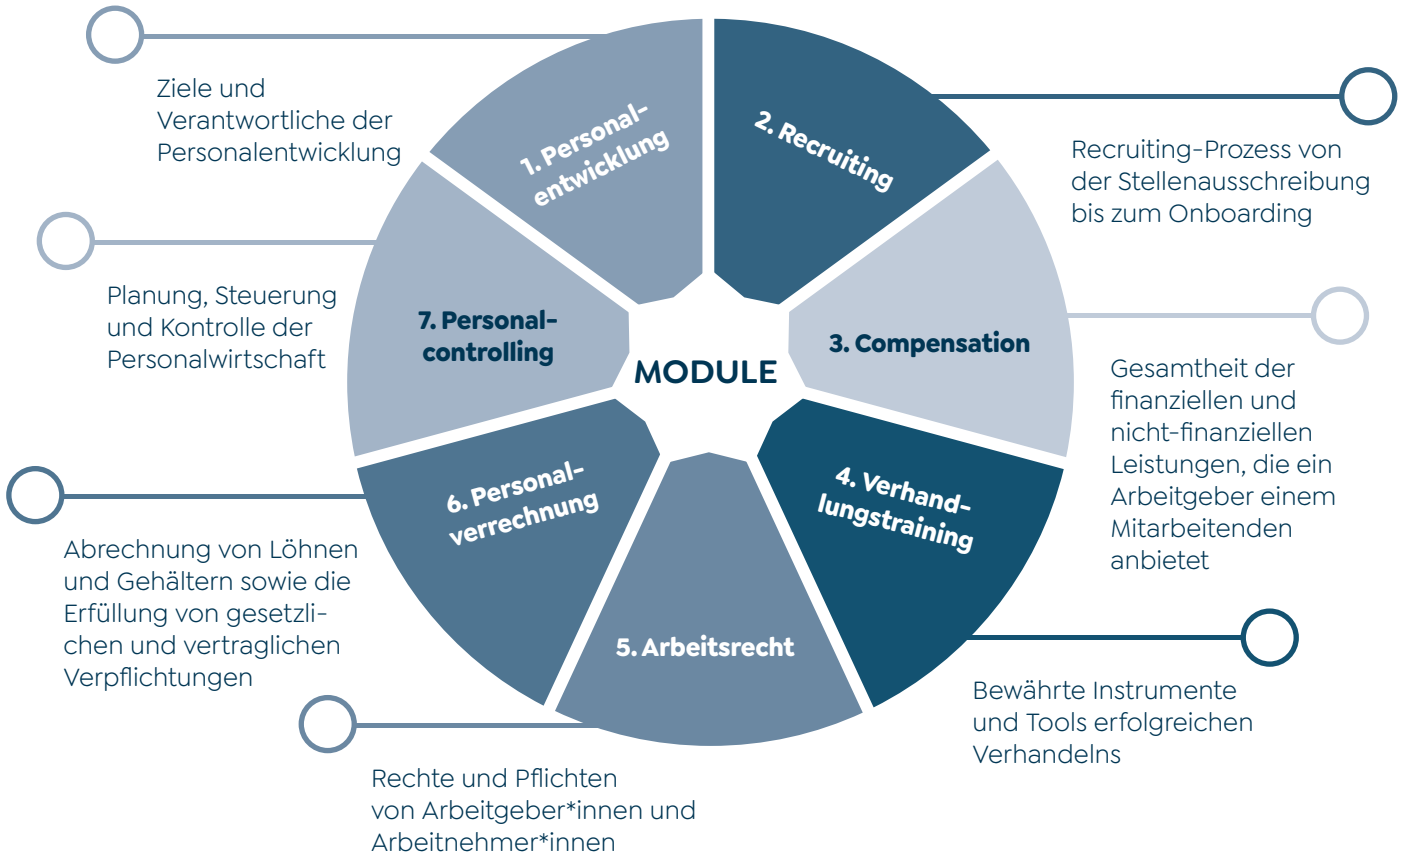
MODULE

1. Personalentwicklung

Ziele und Verantwortliche der Personalentwicklung

2. Recruiting

Recruiting-Prozess von der Stellenausschreibung bis zum Onboarding

3. Compensation

Gesamtheit der finanziellen und nicht-finanziellen Leistungen, die ein Arbeitgeber einem Mitarbeitenden anbietet

4. Verhandlungstraining

Bewährte Instrumente und Tools erfolgreichen Verhandelns

5. Arbeitsrecht

Rechte und Pflichten von Arbeitgeber*innen und Arbeitnehmer*innen

6. Personalverrechnung

Abrechnung von Löhnen und Gehältern sowie die Erfüllung von gesetzlichen und vertraglichen Verpflichtungen

7. Personalcontrolling

Planung, Steuerung und Kontrolle der Personalwirtschaft